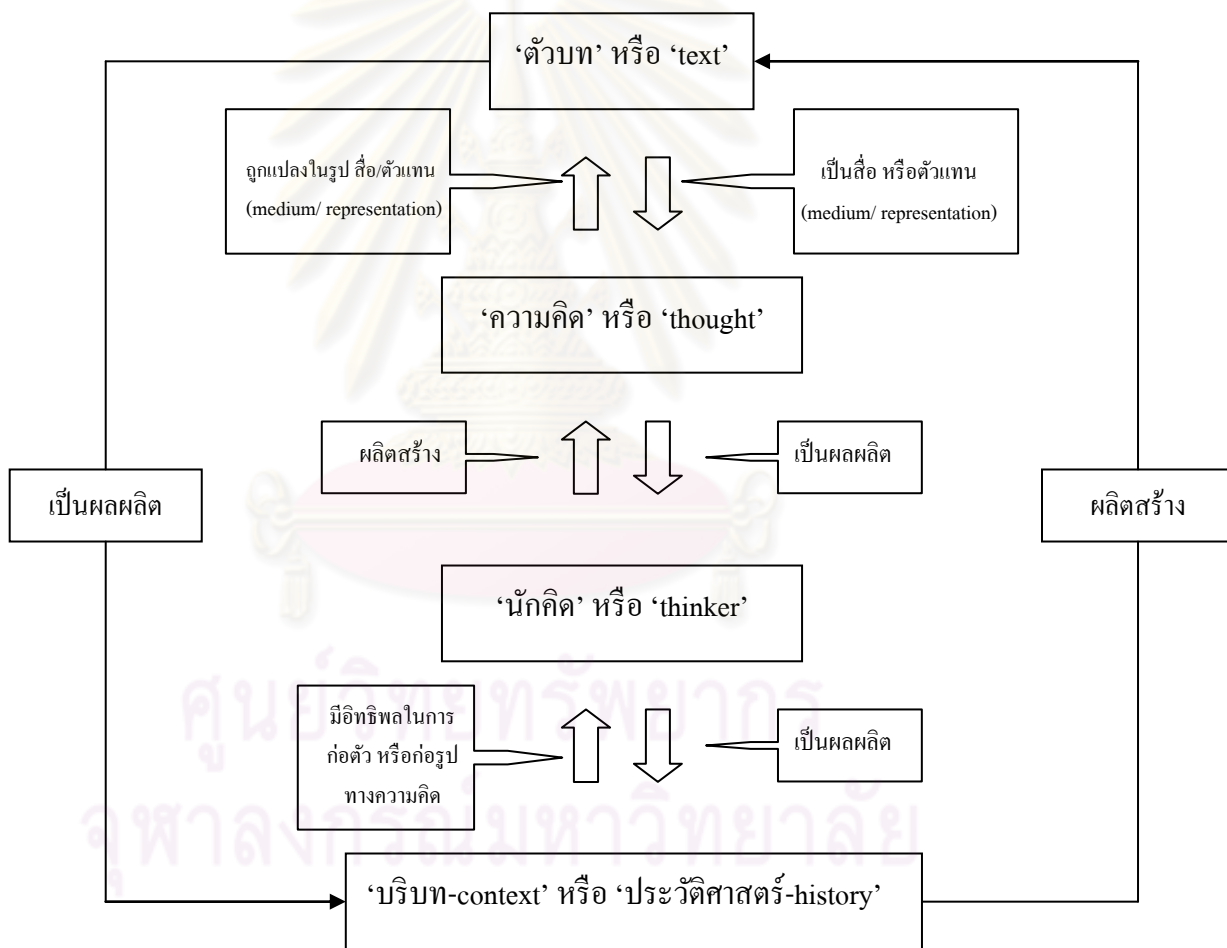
'ตัวบท' หรือ 'text'

ถูกแปลงในรูป สื่อ/ตัวแทน (medium/ representation)

เป็นสื่อ หรือตัวแทน (medium/ representation)

'ความคิด' หรือ 'thought'

ผลิตสร้าง

เป็นผลผลิต

เป็นผลผลิต

ผลิตสร้าง

'นักคิด' หรือ 'thinker'

มีอิทธิพลในการก่อตัว หรือก่อรูปทางความคิด

เป็นผลผลิต

'บริบท-context' หรือ 'ประวัติศาสตร์-history'

ศูนย์วิทยทรัพยากร
จุฬาลงกรณ์มหาวิทยาลัย